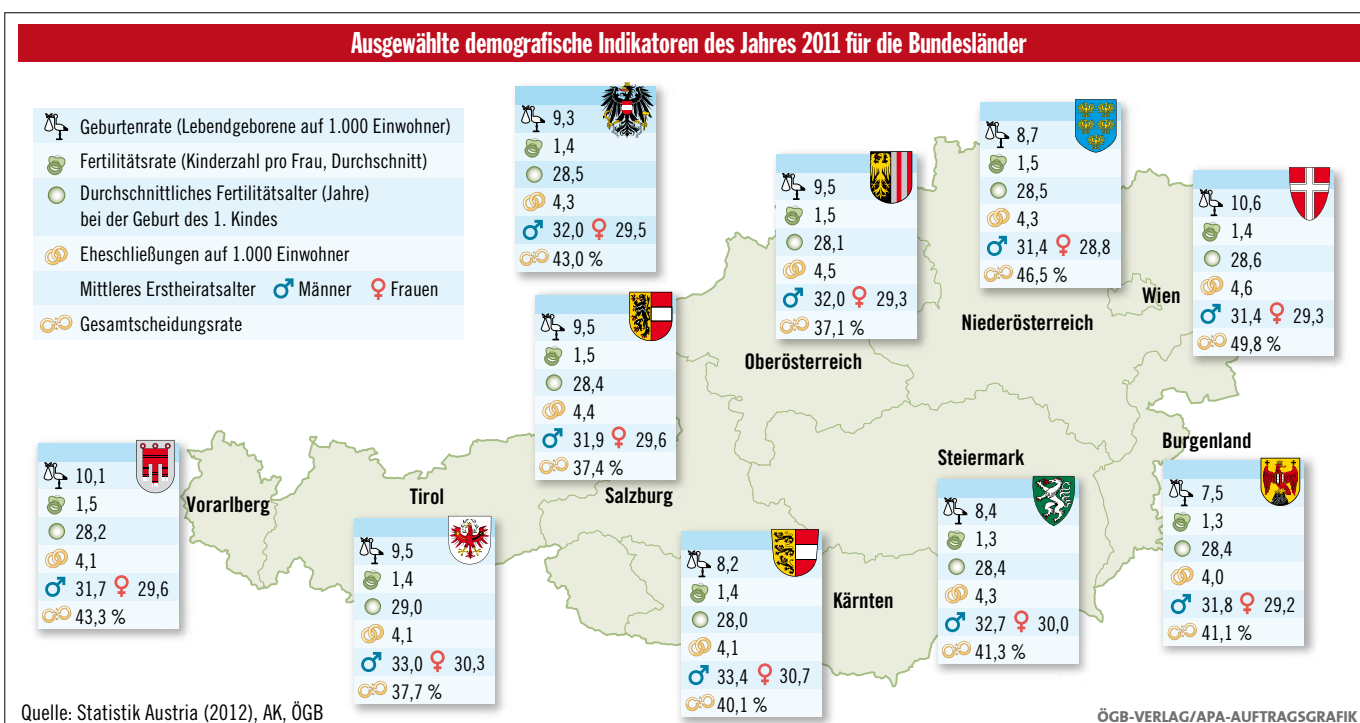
Ausgewählte demografische Indikatoren des Jahres 2011 für die Bundesländer

Geburtenrate (Lebendgeborene auf 1.000 Einwohner)
Fertilitätsrate (Kinderzahl pro Frau, Durchschnitt)
Durchschnittliches Fertilitätsalter (Jahre) bei der Geburt des 1. Kindes
Eheschließungen auf 1.000 Einwohner
Mittleres Ersteheiratsalter ♂ Männer ♀ Frauen
Gesamtscheidungsrate

Österreich
9,3
1,4
28,5
4,3
♂ 32,0 ♀ 29,5
43,0 %

Oberösterreich
9,5
1,5
28,1
4,5
♂ 32,0 ♀ 29,3
37,1 %

Niederösterreich
8,7
1,5
28,5
4,3
♂ 31,4 ♀ 28,8
46,5 %

Wien
10,6
1,4
28,6
4,6
♂ 31,4 ♀ 29,3
49,8 %

Salzburg
9,5
1,5
28,4
4,4
♂ 31,9 ♀ 29,6
37,4 %

Vorarlberg
10,1
1,5
28,2
4,1
♂ 31,7 ♀ 29,6
43,3 %

Tirol
9,5
1,4
29,0
4,1
♂ 33,0 ♀ 30,3
37,7 %

Kärnten
8,2
1,4
28,0
4,1
♂ 33,4 ♀ 30,7
40,1 %

Steiermark
8,4
1,3
28,4
4,3
♂ 32,7 ♀ 30,0
41,3 %

Burgenland
7,5
1,3
28,4
4,0
♂ 31,8 ♀ 29,2
41,1 %

Quelle: Statistik Austria (2012), AK, ÖGB
ÖGB-VERLAG/APA-AUFTRAGSGRAFIK